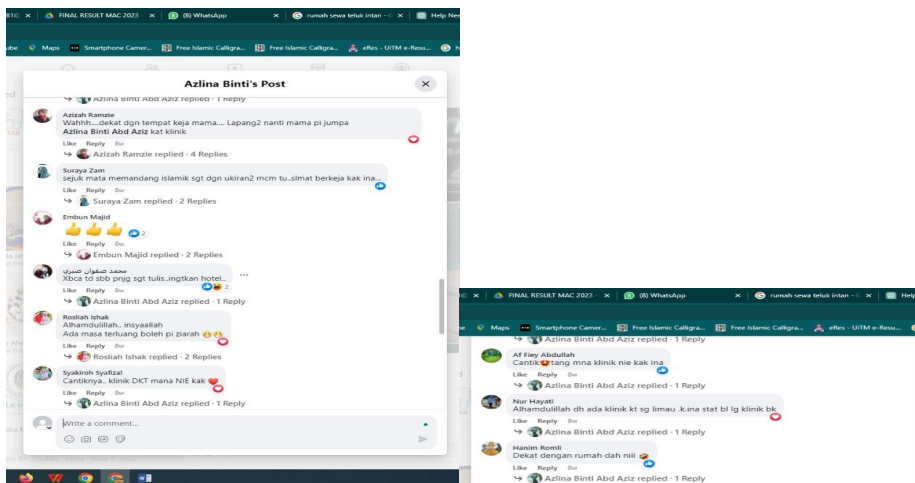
FINAL RESULT MAC 2023 | (8) WhatsApp | rumah sewa teluk intan | Help Nev

ube | Maps | Smartphone Camer... | Free Islamic Calligra... | Free Islamic Calligra... | eRes - UiTM e-Resu...

Azlina Binti's Post

Azlina Binti Abd Aziz replied · 1 Reply

Azizah Ramzie
Wahhh....dekat dgn tempat keja mama.... Lapang2 nanti mama pi jumpa Azlina Binti Abd Aziz kat klinik
Like Reply 8w
Azizah Ramzie replied · 4 Replies

Suraya Zam
sejuk mata memandang islamik sgt dgn ukiran2 mcm tu..slmat berkeja kak ina..
Like Reply 8w
Suraya Zam replied · 2 Replies

Embun Majid
👍👍👍 2
Like Reply 8w
Embun Majid replied · 2 Replies

محمد صفوان صبري
Xbca td sbb pnjg sgt tulis..ingtkan hotel..
2
Like Reply 8w
Azlina Binti Abd Aziz replied · 1 Reply

Rosliah Ishak
Alhamdulillah.. insyaallah
Ada masa terluang boleh pi ziarah
Like Reply 8w
Rosliah Ishak replied · 2 Replies

Syakiroh Syafizal
Cantiknya.. klinik DKT mana NiE kak
Like Reply 8w
Azlina Binti Abd Aziz replied · 1 Reply

Write a comment...

FINAL RESULT MAC 2023 | (8) WhatsApp | rumah sewa teluk intan | Help

Maps | Smartphone Camer... | Free Islamic Calligra... | Free Islamic Calligra... | eRes - UiTM e-Resu...

Af Fiey Abdullah
Cantik tang mna klinik nie kak ina
Like Reply 8w
Azlina Binti Abd Aziz replied · 1 Reply

Nur Hayati
Alhamdulillah dh ada klinik kt sg limau .k.ina stat bl lg klinik bk
Like Reply 8w
Azlina Binti Abd Aziz replied · 1 Reply

Hanim Romli
Dekat dengan rumah dah niii
Like Reply 8w
Azlina Binti Abd Aziz replied · 1 Reply